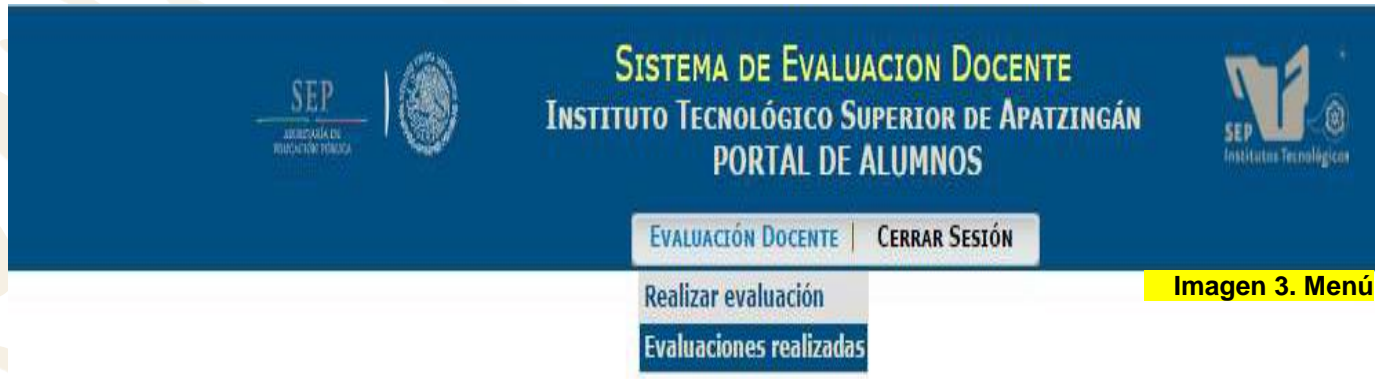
SEP
SECRETARÍA DE EDUCACIÓN PÚBLICA

SISTEMA DE EVALUACION DOCENTE
INSTITUTO TECNOLÓGICO SUPERIOR DE APATZINGÁN
PORTAL DE ALUMNOS

SEP
Institutos Tecnológicos

EVALUACIÓN DOCENTE | CERRAR SESIÓN

Realizar evaluación
Evaluaciones realizadas

Imagen 3. Menú